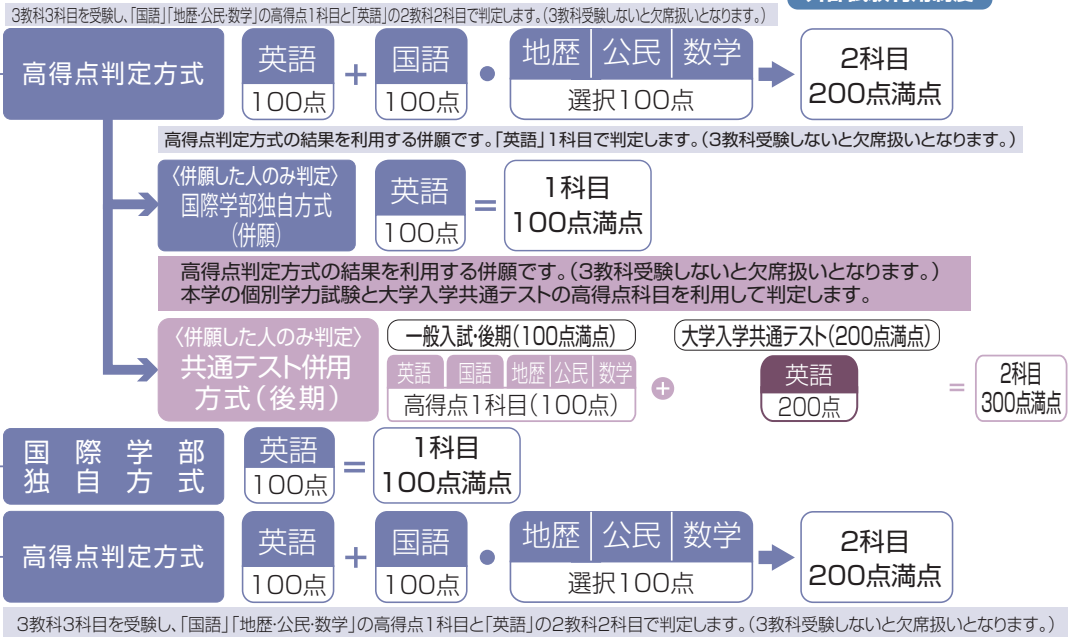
3教科3科目を受験し、「国語」「地歴·公民·数学」の高得点1科目と「英語」の2教科2科目で判定します。(3教科受験しないと欠席扱いとなります。)

高得点判定方式

英語 100点 + 国語 100点 ● 地歴 公民 数学 選択100点 → 2科目 200点満点

高得点判定方式の結果を利用する併願です。「英語」1科目で判定します。(3教科受験しないと欠席扱いとなります。)

〈併願した人のみ判定〉 国際学部独自方式 (併願)

英語 100点 = 1科目 100点満点

高得点判定方式の結果を利用する併願です。(3教科受験しないと欠席扱いとなります。)
本学の個別学力試験と大学入学共通テストの高得点科目を利用して判定します。

〈併願した人のみ判定〉 共通テスト併用方式(後期)

一般入試·後期(100点満点)
英語 国語 地歴 公民 数学
高得点1科目(100点)

+

大学入学共通テスト(200点満点)
英語 200点

= 2科目 300点満点

国際学部独自方式

英語 100点 = 1科目 100点満点

高得点判定方式

英語 100点 + 国語 100点 ● 地歴 公民 数学 選択100点 → 2科目 200点満点

3教科3科目を受験し、「国語」「地歴·公民·数学」の高得点1科目と「英語」の2教科2科目で判定します。(3教科受験しないと欠席扱いとなります。)